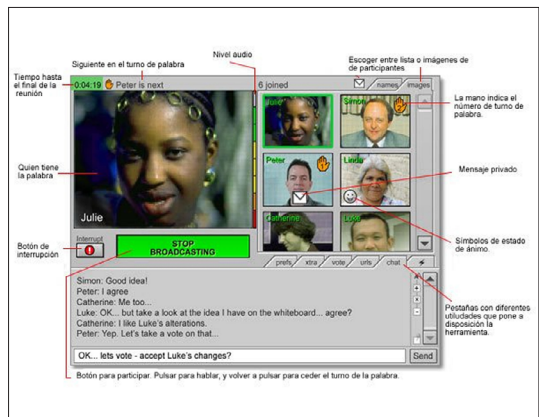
Nivel audio

Siguiente en el turno de palabra

Escoger entre lista o imágenes de participantes

Tiempo hasta el final de la reunión

0:04:19 Peter is next

6 joined

names images

La mano indica el número de turno de palabra.

Julie

Simon

Peter

Linda

Catherine

Luke

Quien tiene la palabra

Julie

Mensaje privado

Botón de interrupción

Interrupt

STOP BROADCASTING

Símbolos de estado de ánimo.

prefs xtra vote urls chat

Simon: Good idea!
Peter: I agree
Catherine: Me too...
Luke: OK... but take a look at the idea I have on the whiteboard... agree?
Catherine: I like Luke's alterations.
Peter: Yep. Let's take a vote on that...

Pestañas con diferentes utilidades que pone a disposición la herramienta.

OK... lets vote - accept Luke's changes?

Send

Botón para participar. Pulsar para hablar, y volver a pulsar para ceder el turno de la palabra.